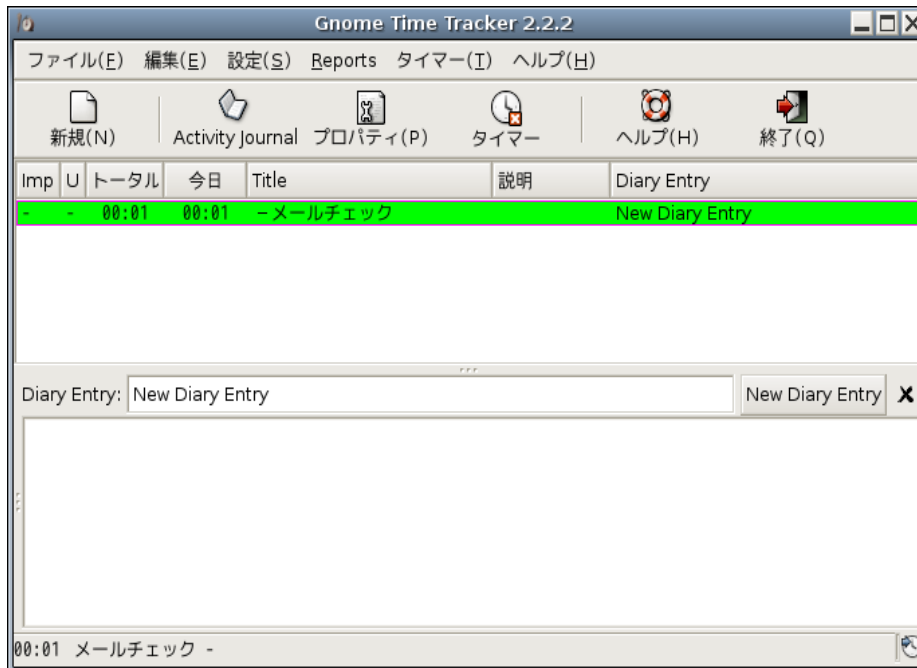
Gnome Time Tracker 2.2.2

ファイル(F) 編集(E) 設定(S) Reports タイマー(T) ヘルプ(H)

新規(N) Activity Journal プロパティ(P) タイマー ヘルプ(H) 終了(Q)

| Imp | U | トータル | 今日 | Title | 説明 | Diary Entry |
|---|---|---|---|---|---|---|
| - | - | 00:01 | 00:01 | -メールチェック | | New Diary Entry |

Diary Entry: New Diary Entry New Diary Entry X

00:01 メールチェック -